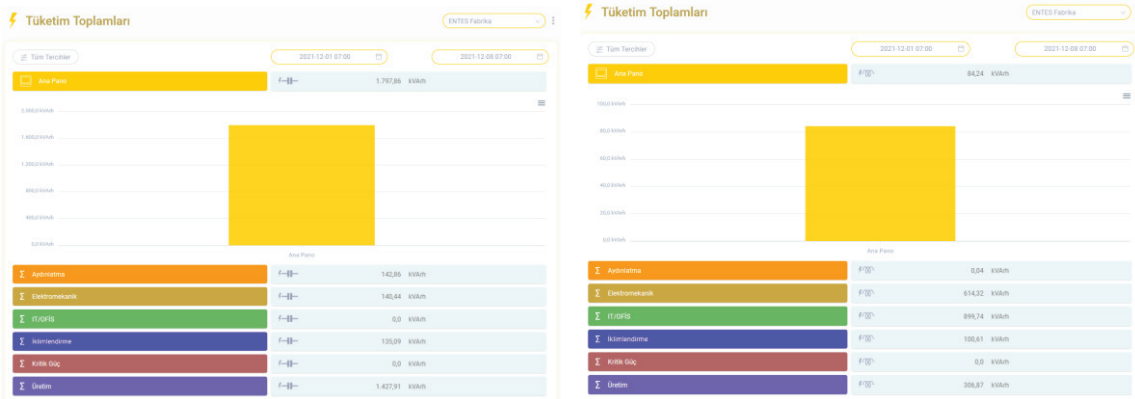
Tüketim Toplamları

ENTES Fabrika

Tüm Tercihler

2021-12-01 07:00

2021-12-08 07:00

Ana Pano

1.797,86 kVArh

2.000,0 kVArh

1.600,0 kVArh

1.200,0 kVArh

800,0 kVArh

400,0 kVArh

0,0 kVArh

Ana Pano

Σ Aydınlatma 142,86 kVArh

Σ Elektromekanik 140,44 kVArh

Σ IT/OFİS 0,0 kVArh

Σ İklimlendirme 135,09 kVArh

Σ Kritik Güç 0,0 kVArh

Σ Üretim 1.427,91 kVArh

Tüketim Toplamları

ENTES Fabrika

Tüm Tercihler

2021-12-01 07:00

2021-12-08 07:00

Ana Pano

84,24 kVArh

100,0 kVArh

80,0 kVArh

60,0 kVArh

40,0 kVArh

20,0 kVArh

0,0 kVArh

Ana Pano

Σ Aydınlatma 0,04 kVArh

Σ Elektromekanik 614,32 kVArh

Σ IT/OFİS 899,74 kVArh

Σ İklimlendirme 100,61 kVArh

Σ Kritik Güç 0,0 kVArh

Σ Üretim 306,87 kVArh